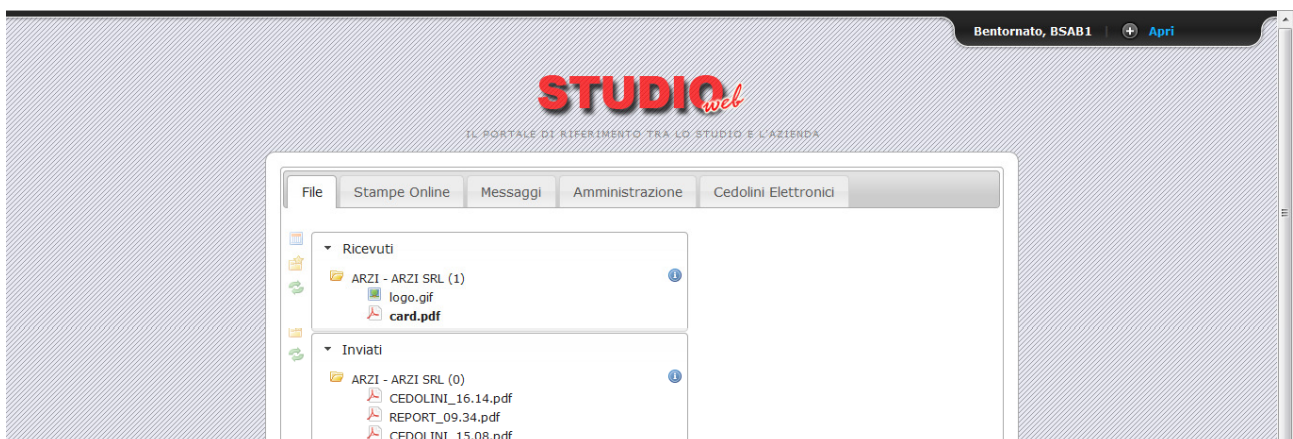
Bentornato, BSAB1 | Apri

STUDIO web

IL PORTALE DI RIFERIMENTO TRA LO STUDIO E L'AZIENDA

File | Stampe Online | Messaggi | Amministrazione | Cedolini Elettronici

Ricevuti

ARZI - ARZI SRL (1)
logo.gif
card.pdf

Inviati

ARZI - ARZI SRL (0)
CEDOLINI_16.14.pdf
REPORT_09.34.pdf
CEDOLINI_15.08.pdf